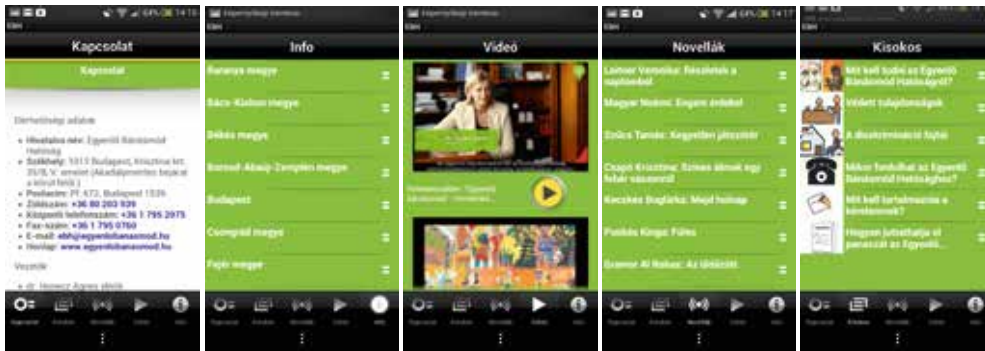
Kapcsolat

Kapcsolat

Elérhetőségi adatok

Hivatalos név: Egyenlő Bánásmód Hatóság

Székhely: 1013 Budapest, Krisztina krt. 39/B. V. emelet

Postacím: Pf. 672, Budapest 1539

Zöldszám: +36 80 203 939

Központi telefonszám: +36 1 795 2975

Fax-szám: +36 1 795 0760

E-mail: ebh@egyenlobanasmod.hu

Honlap: www.egyenlobanasmod.hu

Vezetők

dr. Honecz Ágnes elnök

Info

Baranya megye

Bács-Kiskun megye

Békés megye

Borsod-Abaúj-Zemplén megye

Budapest

Csongrád megye

Fejér megye

Videó

Novellák

Lackner Veronika: Részletek a naplóimból

Magyar Noémi: Engem értékel

Szőcs Tamás: Kegyetlen játszótér

Csapó Krisztina: Színes álmok egy fehér vászonról

Kecskés Boglárka: Majd holnap

Pohlós Kinga: Fülés

Gramse Al Rakus: Az üldözött

Kisokos

Mit kell tudni az Egyenlő Bánásmód Hatóságról?

Védett tulajdonságok

A diszkrimináció fajtái

Mikor fordulhat az Egyenlő Bánásmód Hatósághoz?

Mit kell tartalmaznia a kérelemnek?

Hogyan juttathatja el panaszát az Egyenlő...